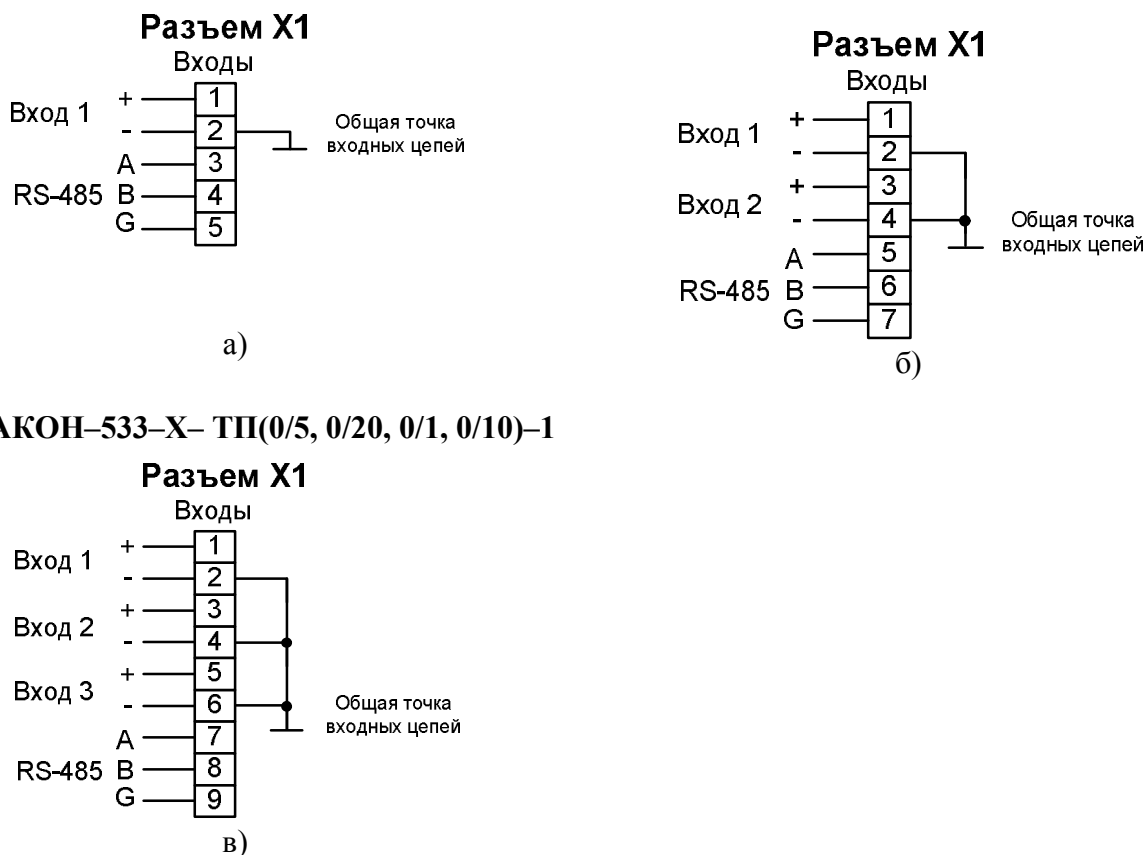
Разъем X1
Входы
Вход 1 + 1
- 2
A 3
RS-485 B 4
G 5
Общая точка входных цепей

а)

Разъем X1
Входы
Вход 1 + 1
- 2
Вход 2 + 3
- 4
A 5
RS-485 B 6
G 7
Общая точка входных цепей

б)

АКОН–533–Х– ТП(0/5, 0/20, 0/1, 0/10)–1

Разъем X1
Входы
Вход 1 + 1
- 2
Вход 2 + 3
- 4
Вход 3 + 5
- 6
A 7
RS-485 B 8
G 9
Общая точка входных цепей

в)